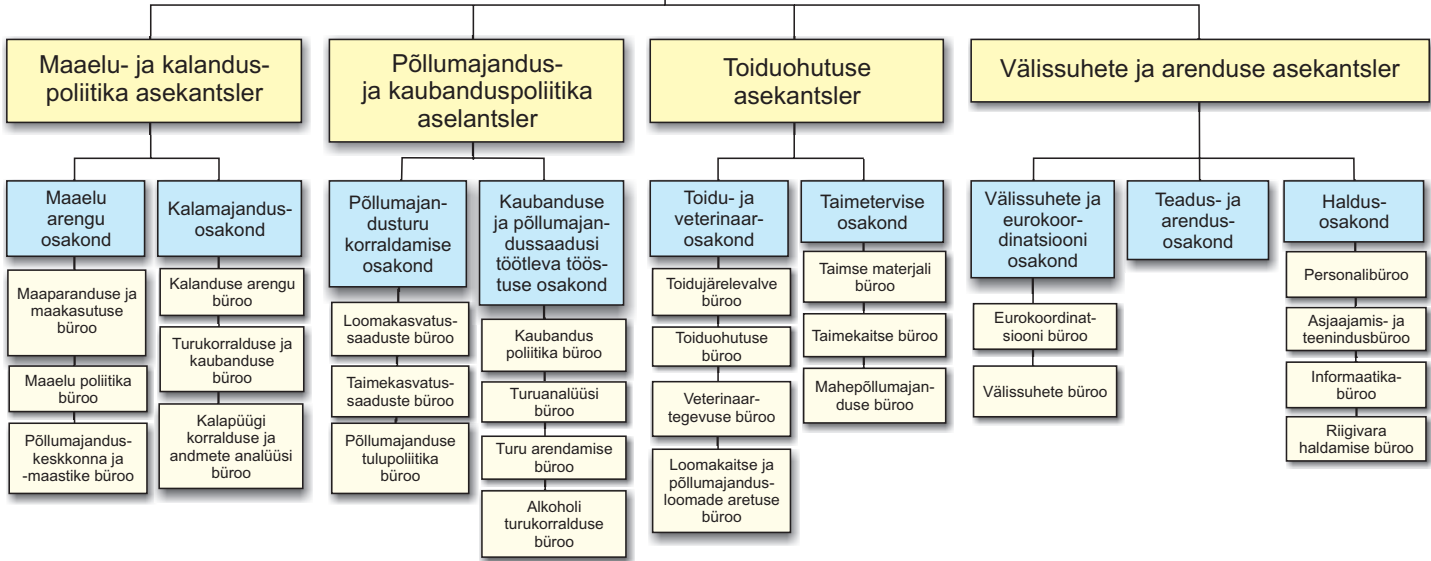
Maaelu- ja kalanduspoliitika asekantsler

Maaelu arengu osakond

Maaparanduse ja maakasutuse büroo

Maaelu poliitika büroo

Põllumajanduskeskkonna ja -maastike büroo

Kalamajandusosakond

Kalanduse arengu büroo

Turukorralduse ja kaubanduse büroo

Kalapüügi korralduse ja andmete analüüsi büroo

Põllumajandus- ja kaubanduspoliitika aselantsler

Põllumajandusturu korraldamise osakond

Loomakasvatussaaduste büroo

Taimekasvatussaaduste büroo

Põllumajanduse tulupoliitika büroo

Kaubanduse ja põllumajandussaadusi töötleva tööstuse osakond

Kaubandus poliitika büroo

Turuanalüüsi büroo

Turu arendamise büroo

Alkoholi turukorralduse büroo

Toiduohutuse asekantsler

Toidu- ja veterinaarosakond

Toidujärelevalve büroo

Toiduohutuse büroo

Veterinaartegevuse büroo

Loomakaitse ja põllumajandusloomade aretuse büroo

Taimetervise osakond

Taimse materjali büroo

Taimekaitse büroo

Mahepõllumajanduse büroo

Välissuhete ja arenduse asekantsler

Välissuhete ja eurokoordinatsiooni osakond

Eurokoordinatsiooni büroo

Välissuhete büroo

Teadus- ja arendusosakond

Haldusosakond

Personalibüroo

Asjaajamis- ja teenindusbüroo

Informaatikabüroo

Riigivara haldamise büroo